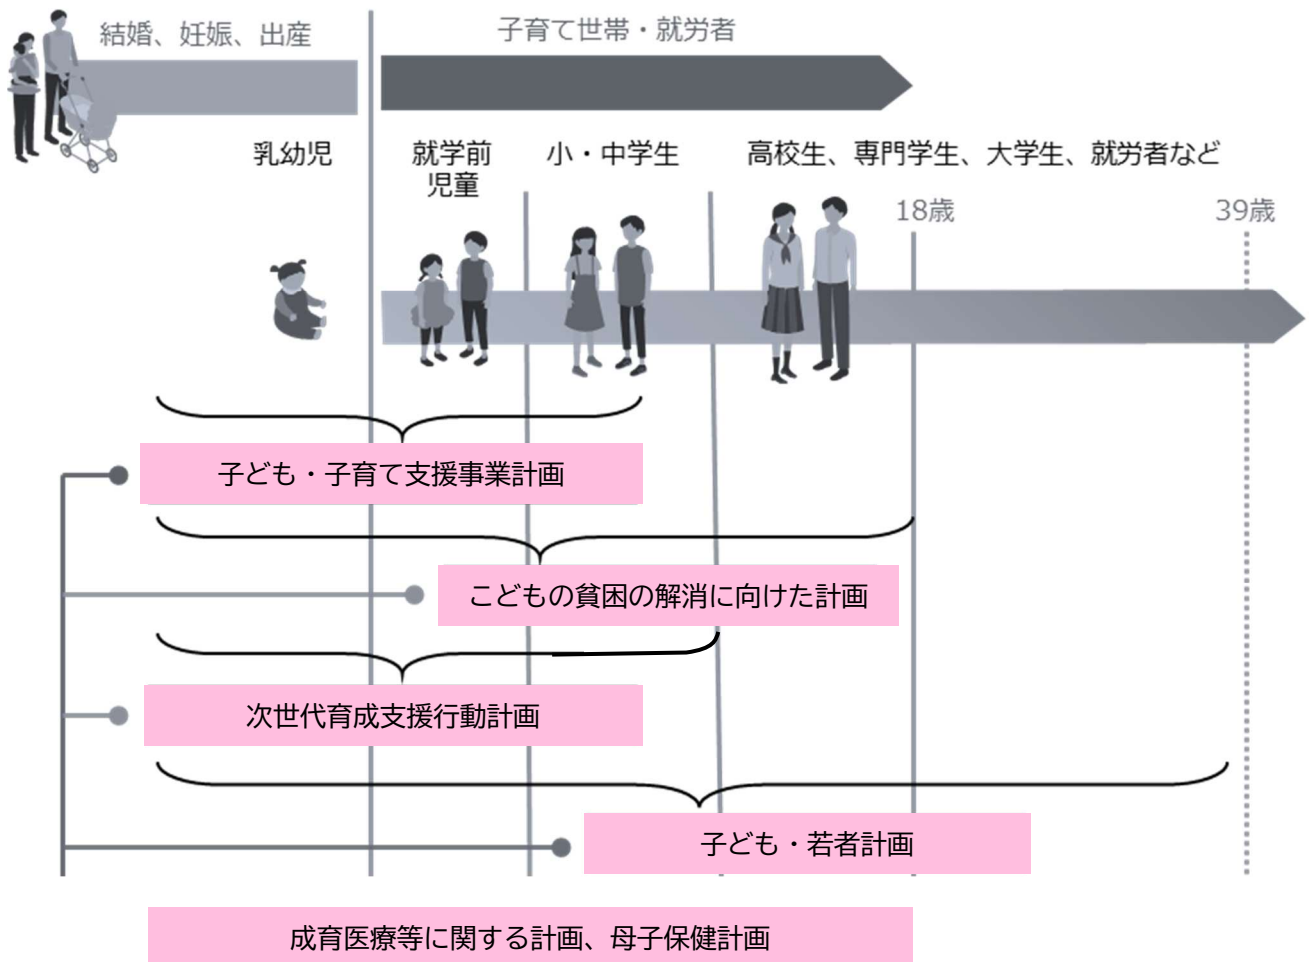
結婚、妊娠、出産

子育て世帯・就労者

乳幼児

就学前児童

小・中学生

高校生、専門学生、大学生、就労者など

18歳

39歳

子ども・子育て支援事業計画

こどもの貧困の解消に向けた計画

次世代育成支援行動計画

子ども・若者計画

成育医療等に関する計画、母子保健計画